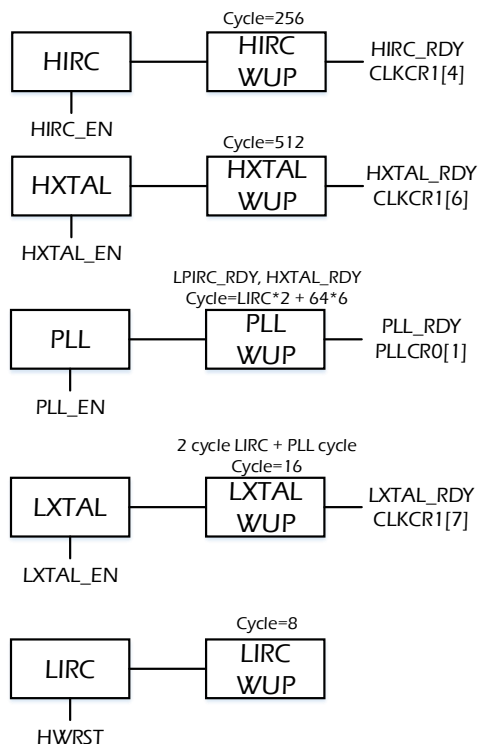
HIRC

Cycle=256

HIRC WUP

HIRC_RDY CLKCR1[4]

HIRC_EN

HXTAL

Cycle=512

HXTAL WUP

HXTAL_RDY CLKCR1[6]

HXTAL_EN

LPIRC_RDY, HXTAL_RDY Cycle=LIRC*2 + 64*6

PLL

PLL WUP

PLL_RDY PLLCR0[1]

PLL_EN

2 cycle LIRC + PLL cycle Cycle=16

LXTAL

LXTAL WUP

LXTAL_RDY CLKCR1[7]

LXTAL_EN

Cycle=8

LIRC

LIRC WUP

HWRST